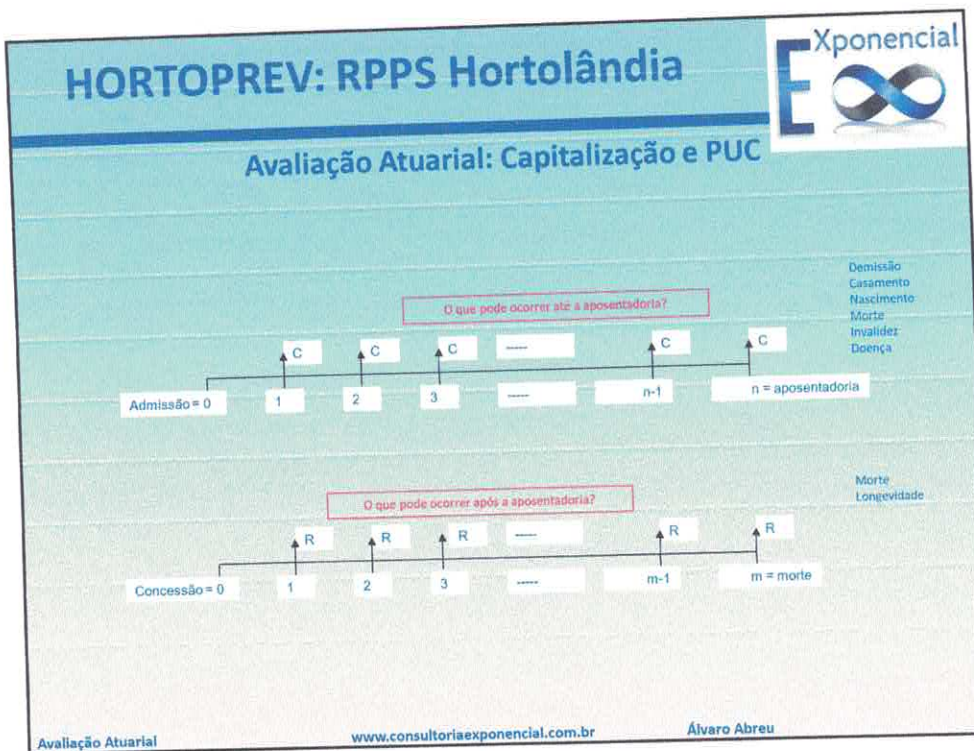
HORTOPREV: RPPS Hortolândia

Exponencial

Avaliação Atuarial: Capitalização e PUC

Demissão
Casamento
Nascimento
Morte
Invalidez
Doença

O que pode ocorrer até a aposentadoria?

C C C ----- C C

Admissão = 0 1 2 3 ----- n-1 n = aposentadoria

Morte
Longevidade

O que pode ocorrer após a aposentadoria?

R R R ----- R R

Concessão = 0 1 2 3 ----- m-1 m = morte

Avaliação Atuarial www.consultoriaexponencial.com.br Álvaro Abreu